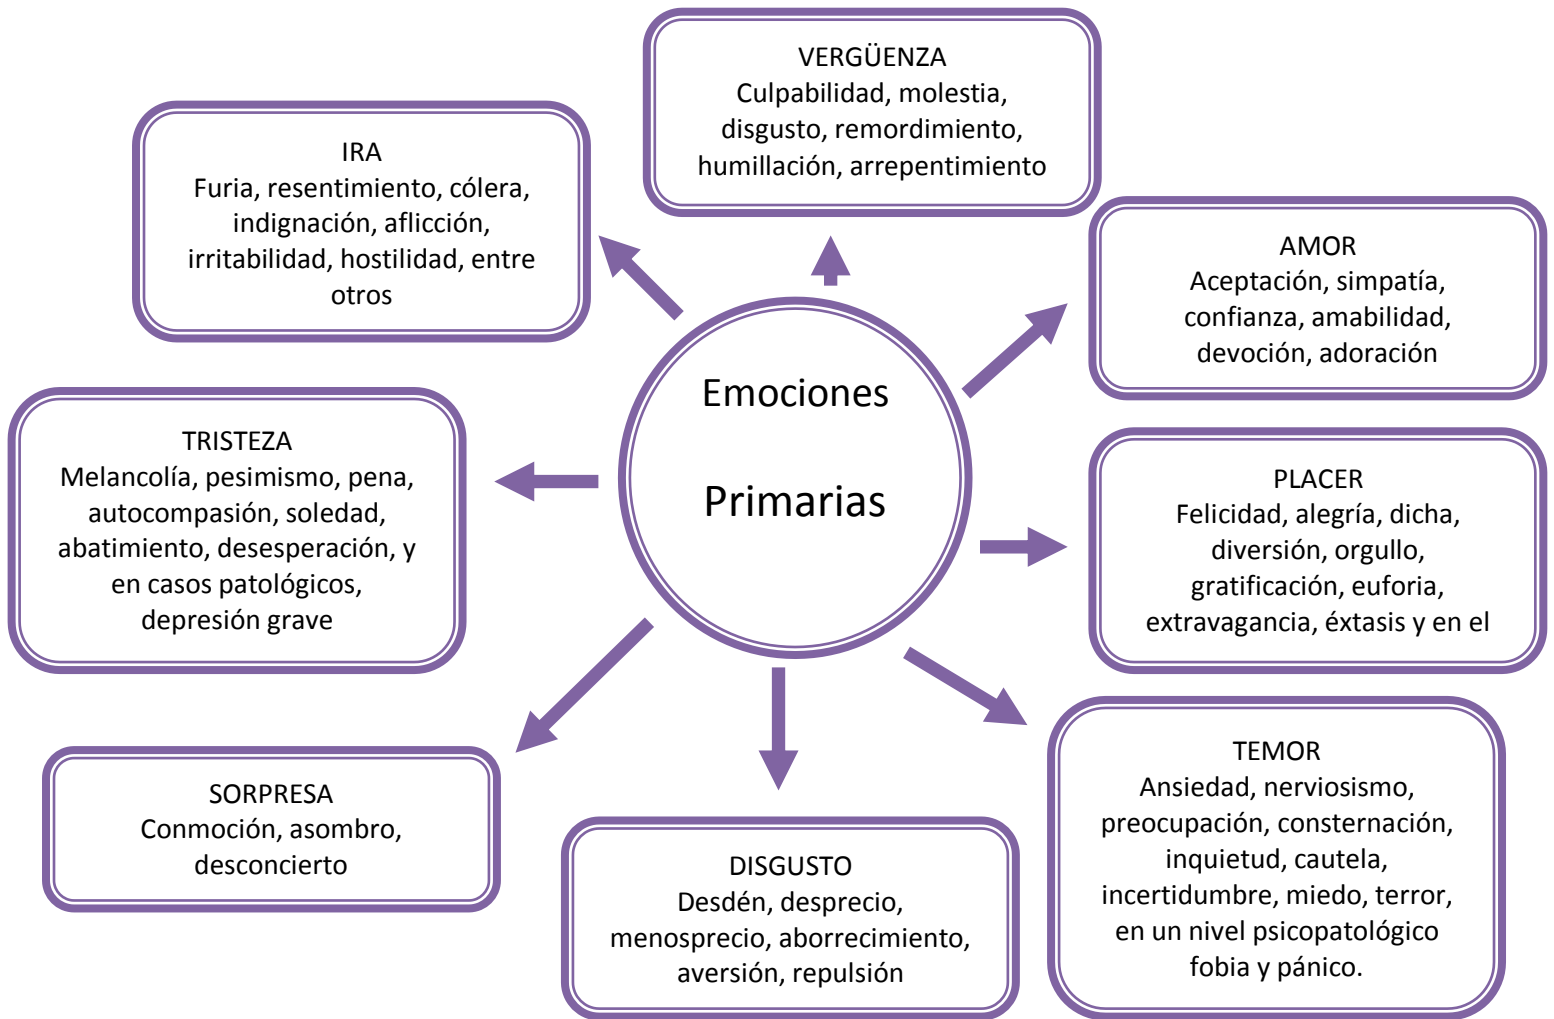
Emociones

Primarias

VERGÜENZA
Culpabilidad, molestia, disgusto, remordimiento, humillación, arrepentimiento

IRA
Furia, resentimiento, cólera, indignación, aflicción, irritabilidad, hostilidad, entre otros

AMOR
Aceptación, simpatía, confianza, amabilidad, devoción, adoración

TRISTEZA
Melancolía, pesimismo, pena, autocompasión, soledad, abatimiento, desesperación, y en casos patológicos, depresión grave

PLACER
Felicidad, alegría, dicha, diversión, orgullo, gratificación, euforia, extravagancia, éxtasis y en el

SORPRESA
Conmoción, asombro, desconcierto

DISGUSTO
Desdén, desprecio, menosprecio, aborrecimiento, aversión, repulsión

TEMOR
Ansiedad, nerviosismo, preocupación, consternación, inquietud, cautela, incertidumbre, miedo, terror, en un nivel psicopatológico fobia y pánico.